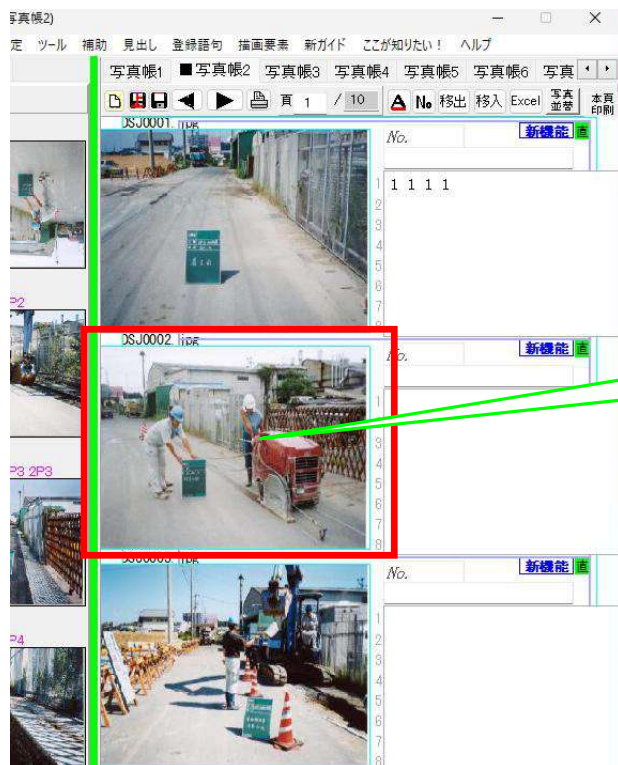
写真帳2)

定 ツール 補助 見出し 登録語句 描画要素 新ガイド ここが知りたい！ ヘルプ

写真帳1 ■写真帳2 写真帳3 写真帳4 写真帳5 写真帳6 写真

頁 1 / 10 A No 移出 移入 Excel 写真並替 本頁印刷

DSJ0001

No. 新機能 直

1 1 1 1 1

2
3
4
5
6
7

DSJ0002

No. 新機能 直

1
2
3
4
5
6
7
8

P2

P3 2P3

P4

No. 新機能 直

1
2
3
4
5
6
7
8